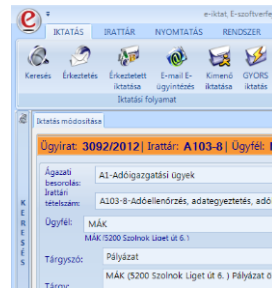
e-iktat, E-szoftver

IKTATÁS IRATTÁR NYOMTATÁS RENDSZER

Keresés Érkeztetés Érkeztetett iktatása E-mail E-ügyintézés Kimenő iktatása GYORS iktatás

Iktatási folyamat

Iktatás módosítása

Ügyirat: 3092/2012 | Irattár: A103-8 | Ügyfél: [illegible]

Ágazati besorolás: A1-Adóigazgatási ügyek

Irattári tételszám: A103-8-Adóellenőrzés, adategyeztetés, adó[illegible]

KERESÉS

Ügyfél: MÁK

MÁK /5200 Szolnok Liget út 6.1

Tárgyszó: Pályázat

Tárgy: MÁK (5200 Szolnok Liget út 6. ) Pályázat 0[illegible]